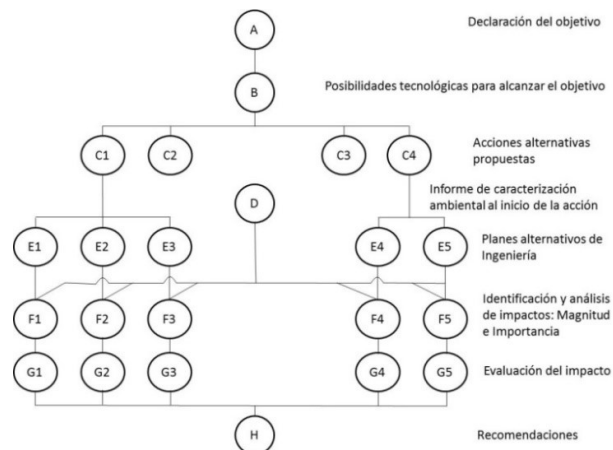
A

Declaración del objetivo

B

Posibilidades tecnológicas para alcanzar el objetivo

C1 C2 C3 C4

Acciones alternativas propuestas

D

Informe de caracterización ambiental al inicio de la acción

E1 E2 E3 E4 E5

Planes alternativos de Ingeniería

F1 F2 F3 F4 F5

Identificación y análisis de impactos: Magnitud e Importancia

G1 G2 G3 G4 G5

Evaluación del impacto

H

Recomendaciones